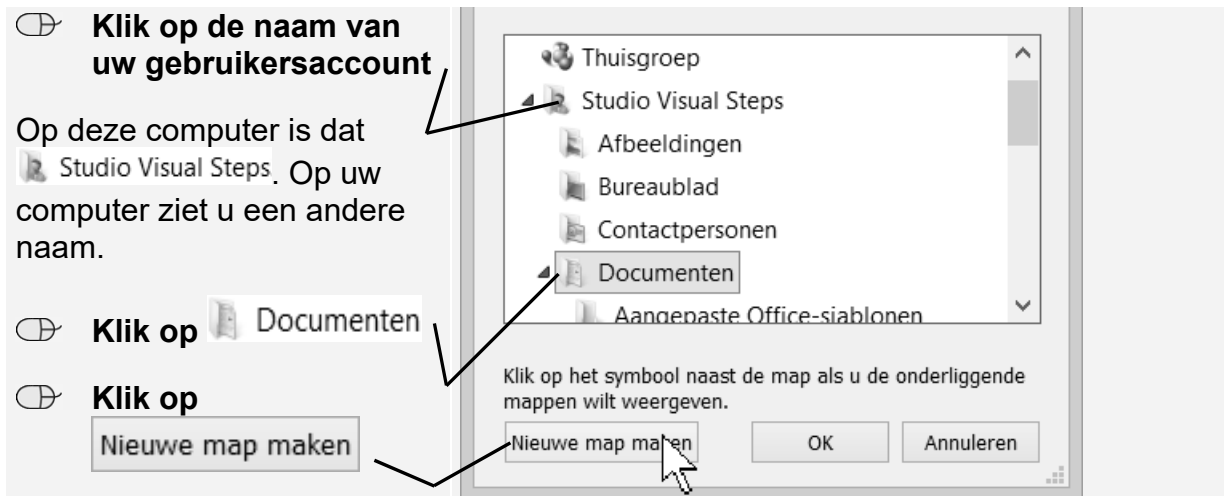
Klik op de naam van uw gebruikersaccount

Op deze computer is dat Studio Visual Steps. Op uw computer ziet u een andere naam.

Klik op Documenten

Klik op Nieuwe map maken

Thuisgroep
Studio Visual Steps
Afbeeldingen
Bureaublad
Contactpersonen
Documenten
Aangepaste Office-sjablonen

Klik op het symbool naast de map als u de onderliggende mappen wilt weergeven.

Nieuwe map maken
OK
Annuleren